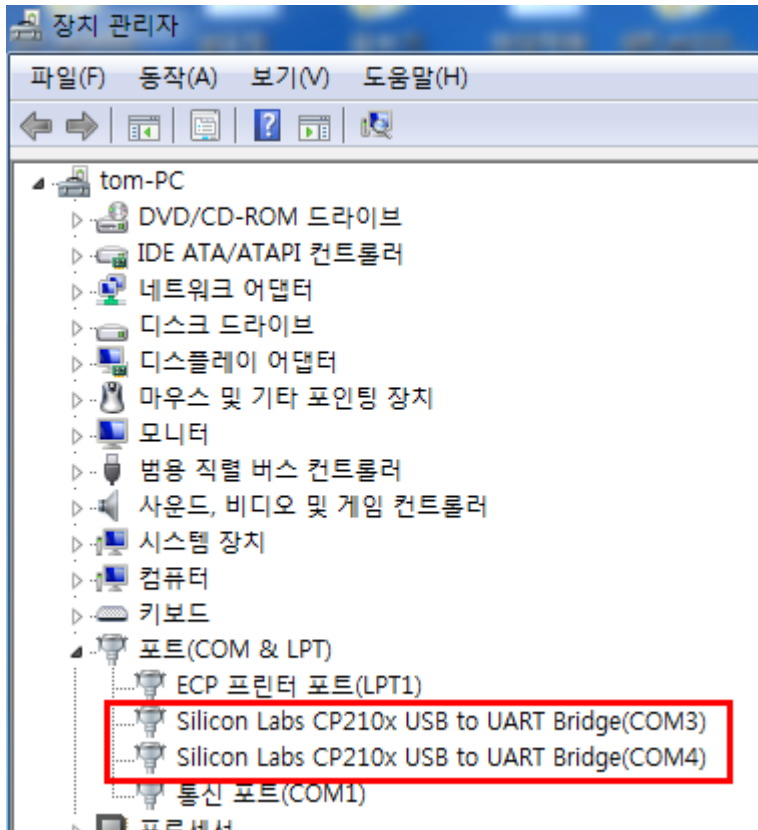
장치 관리자

파일(F) 동작(A) 보기(V) 도움말(H)

tom-PC
DVD/CD-ROM 드라이브
IDE ATA/ATAPI 컨트롤러
네트워크 어댑터
디스크 드라이브
디스플레이 어댑터
마우스 및 기타 포인팅 장치
모니터
범용 직렬 버스 컨트롤러
사운드, 비디오 및 게임 컨트롤러
시스템 장치
컴퓨터
키보드
포트(COM & LPT)
ECP 프린터 포트(LPT1)
Silicon Labs CP210x USB to UART Bridge(COM3)
Silicon Labs CP210x USB to UART Bridge(COM4)
통신 포트(COM1)
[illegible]